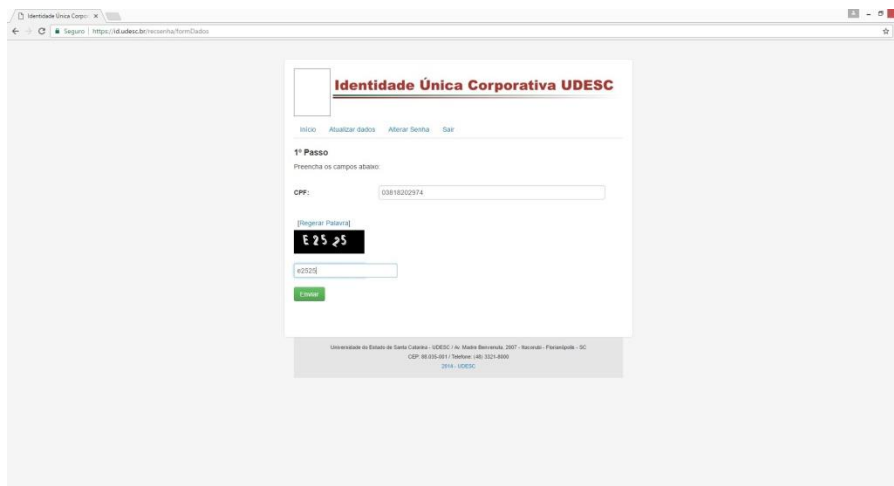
Identidade Única Corpo ×

Seguro | https://id.udesc.br/recsenha/formDados

Identidade Única Corporativa UDESC

Início Atualizar dados Alterar Senha Sair

1º Passo

Preencha os campos abaixo:

CPF: 03818202974

[Regerar Palavra]

E25 25

e2525

Enviar

Universidade do Estado de Santa Catarina - UDESC / Av. Madre Benvenuta, 2007 - Itacorubi - Florianópolis - SC
CEP: 88.035-001 / Telefone: (48) 3321-8000
2014 - UDESC